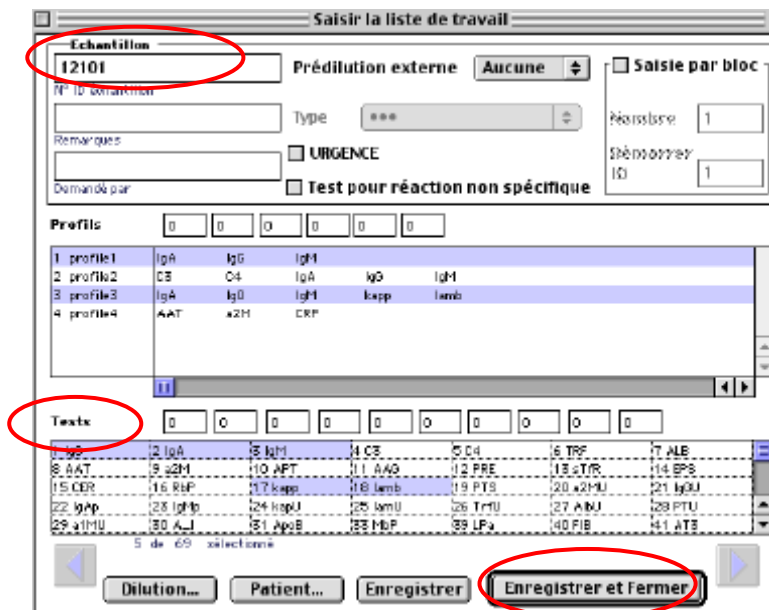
Saisir la liste de travail

Echantillon
12101
N° ID échantillon
Remarques
Demandé par

Prédilution externe Aucune
Type
URGENCE
Test pour réaction non spécifique

Saisie par bloc
Nombre 1
Démarrer ID 1

Profils
0 0 0 0 0 0

| | | | | | |
|---|---|---|---|---|---|
| 1 profile1 | IgA | IgG | IgM | | |
| 2 profile2 | C3 | C4 | IgA | IgG | IgM |
| 3 profile3 | IgA | IgG | IgM | kapp | lamb |
| 4 profile4 | AAT | a2M | CRP | | |

Tests
0 0 0 0 0 0 0 0 0 0

| | | | | | | |
|---|---|---|---|---|---|---|
| 1 IgG | 2 IgA | 3 IgM | 4 C3 | 5 C4 | 6 TRF | 7 ALB |
| 8 AAT | 9 a2M | 10 APT | 11 AAG | 12 PRE | 13 sTfR | 14 EPS |
| 15 CER | 16 RbP | 17 kapp | 18 lamb | 19 PTS | 20 a2MU | 21 IgGU |
| 22 IgAp | 23 IgMp | 24 kapU | 25 lamU | 26 TrfU | 27 AlbU | 28 PTU |
| 29 a1MU | 30 A_l | 31 ApoB | 33 MbP | 39 LPa | 40 FIB | 41 AT3 |

5 de 69 sélectionné

Dilution... Patient... Enregistrer Enregistrer et fermer